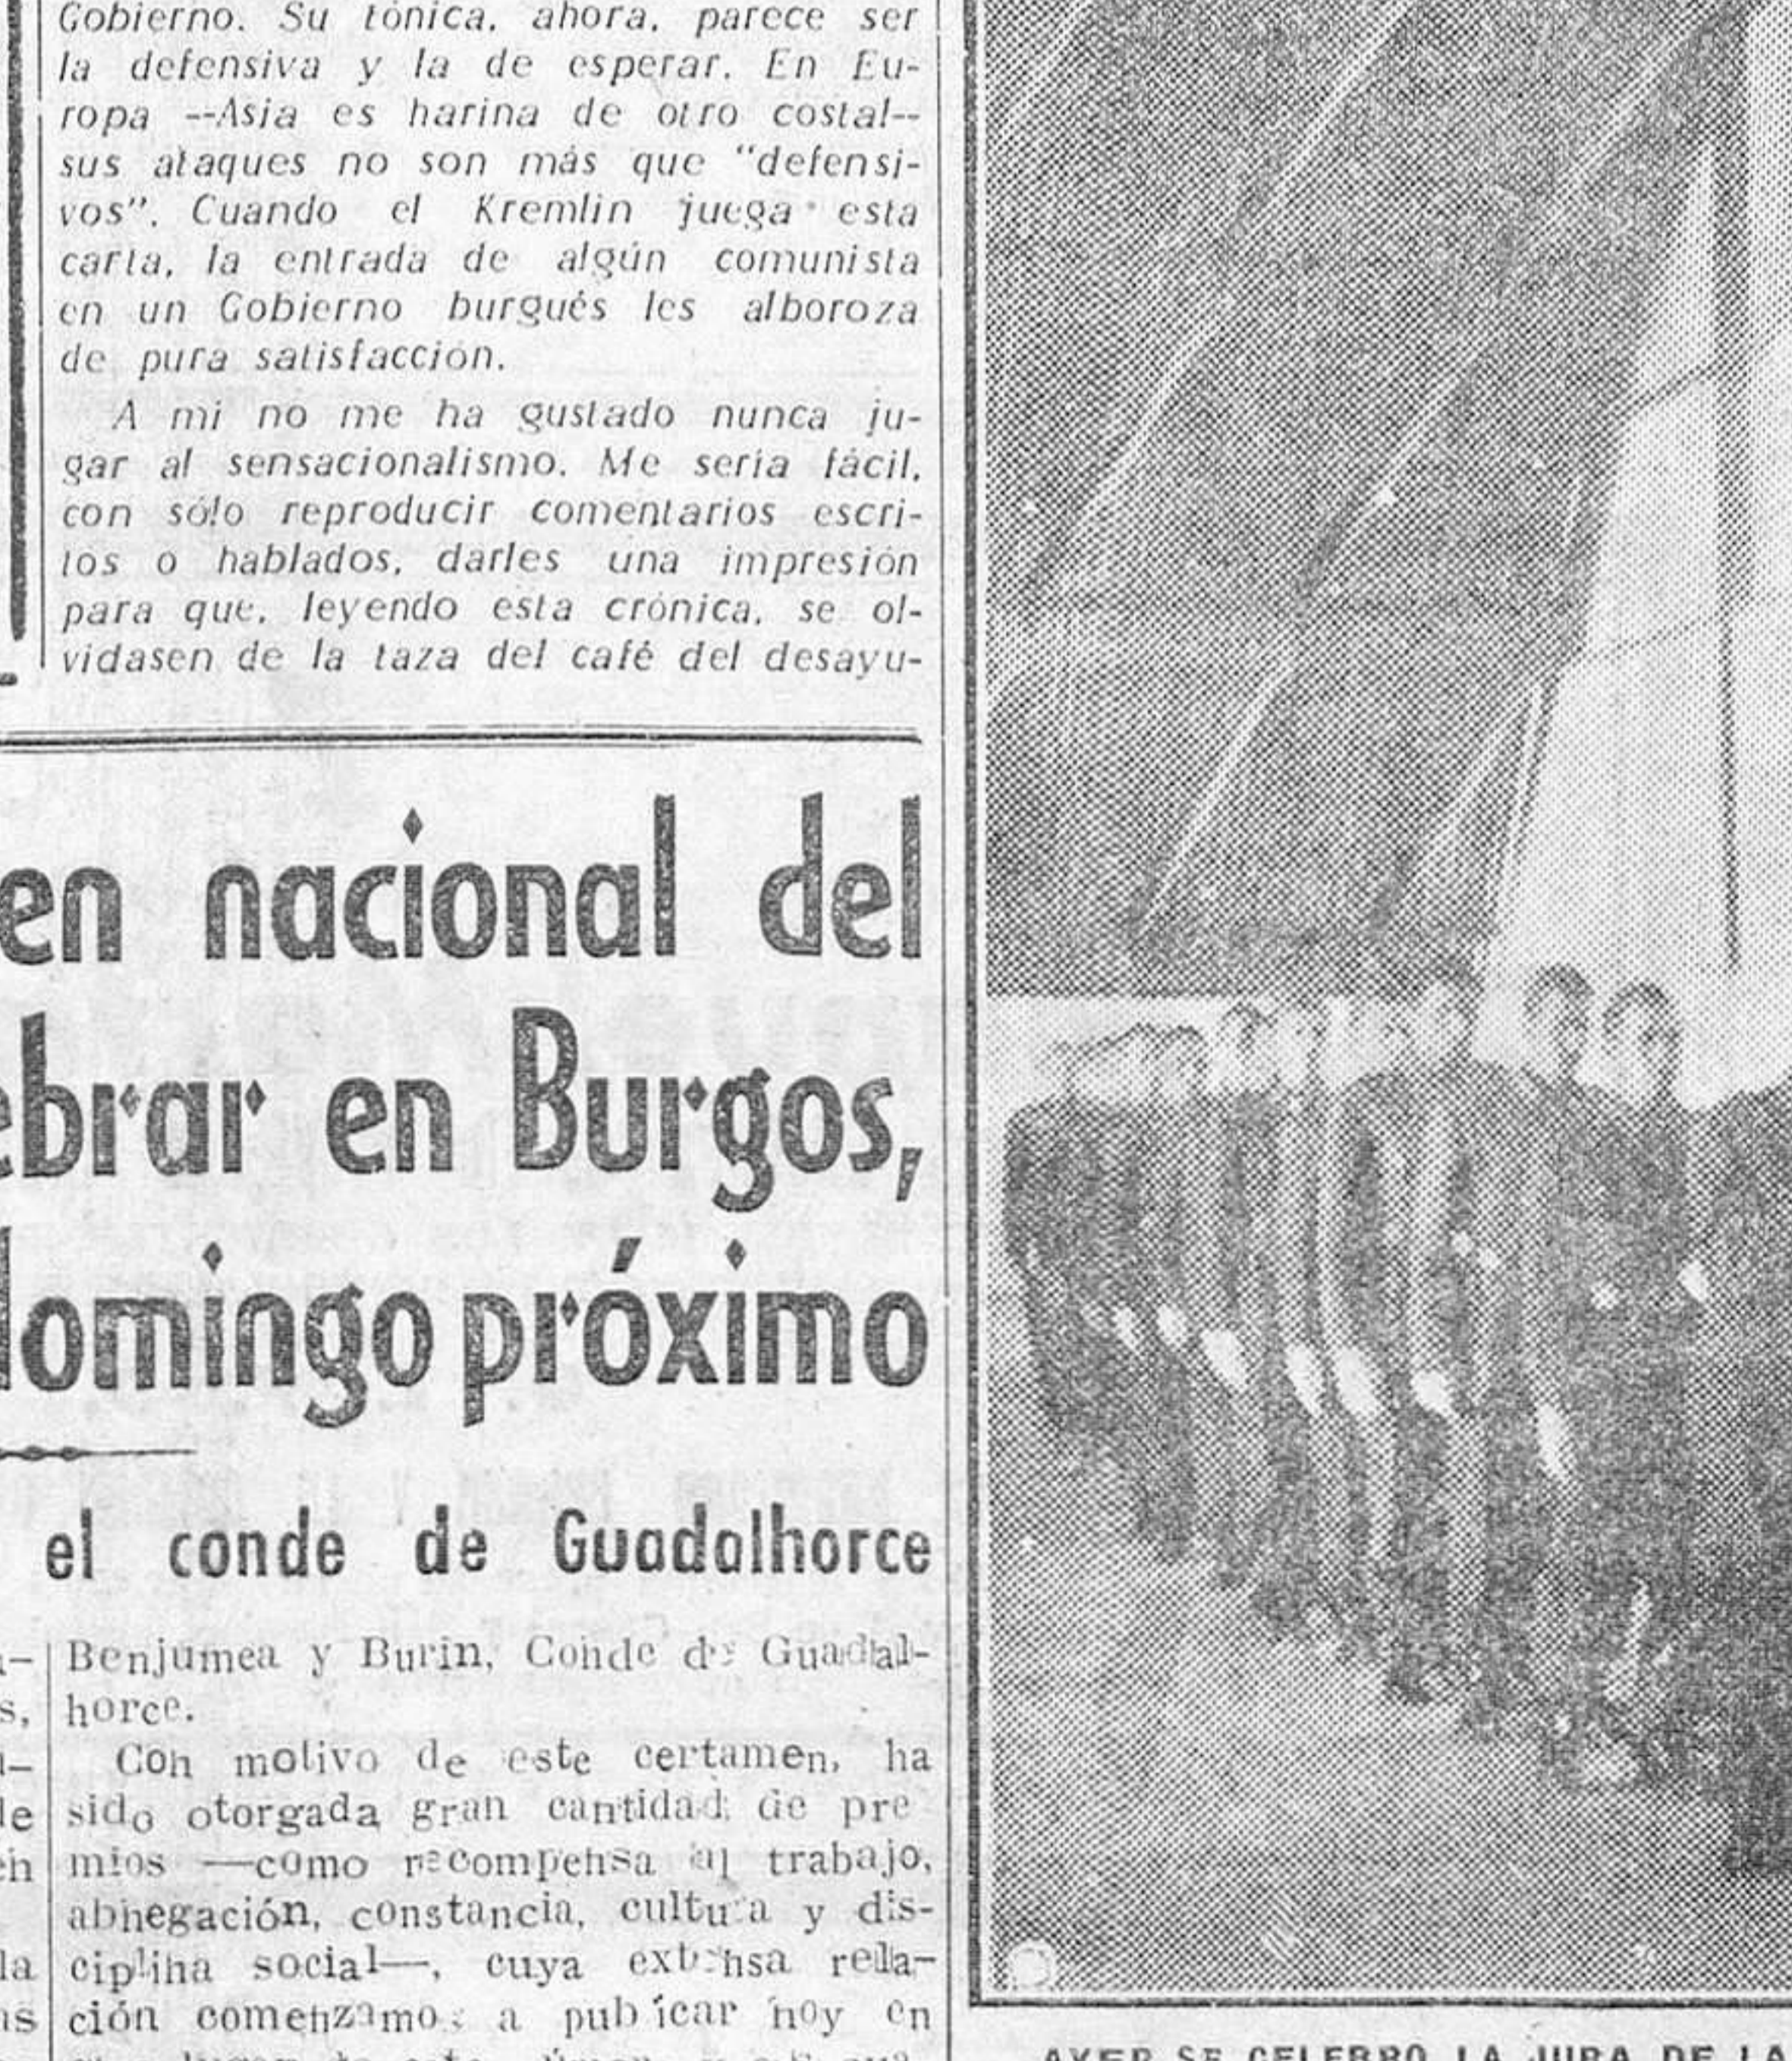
Gobierno. Su tónica, ahora, parece ser la defensiva y la de esperar. En Europa --Asia es harina de otro costal-- sus ataques no son más que "defensivos". Cuando el Kremlin juega esta carta, la entrada de algún comunista en un Gobierno burgués les alboroza de pura satisfacción.

A mi no me ha gustado nunca jugar al sensacionalismo. Me sería fácil, con sólo reproducir comentarios escritos o hablados, darles una impresión para que, leyendo esta crónica, se olvidasen de la taza del café del desayu-

en nacional del
ebrar en Burgos,
domingo próximo

el conde de Guadalhorce

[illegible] Benjumea y Burin, Conde de Guadalhorce.

Con motivo de este certamen, ha sido otorgada gran cantidad de premios —como recompensa al trabajo, abnegación, constancia, cultura y disciplina social—, cuya extensa relación comenzamos a publicar hoy en

AYER SE CELEBRO LA JURA DE LA